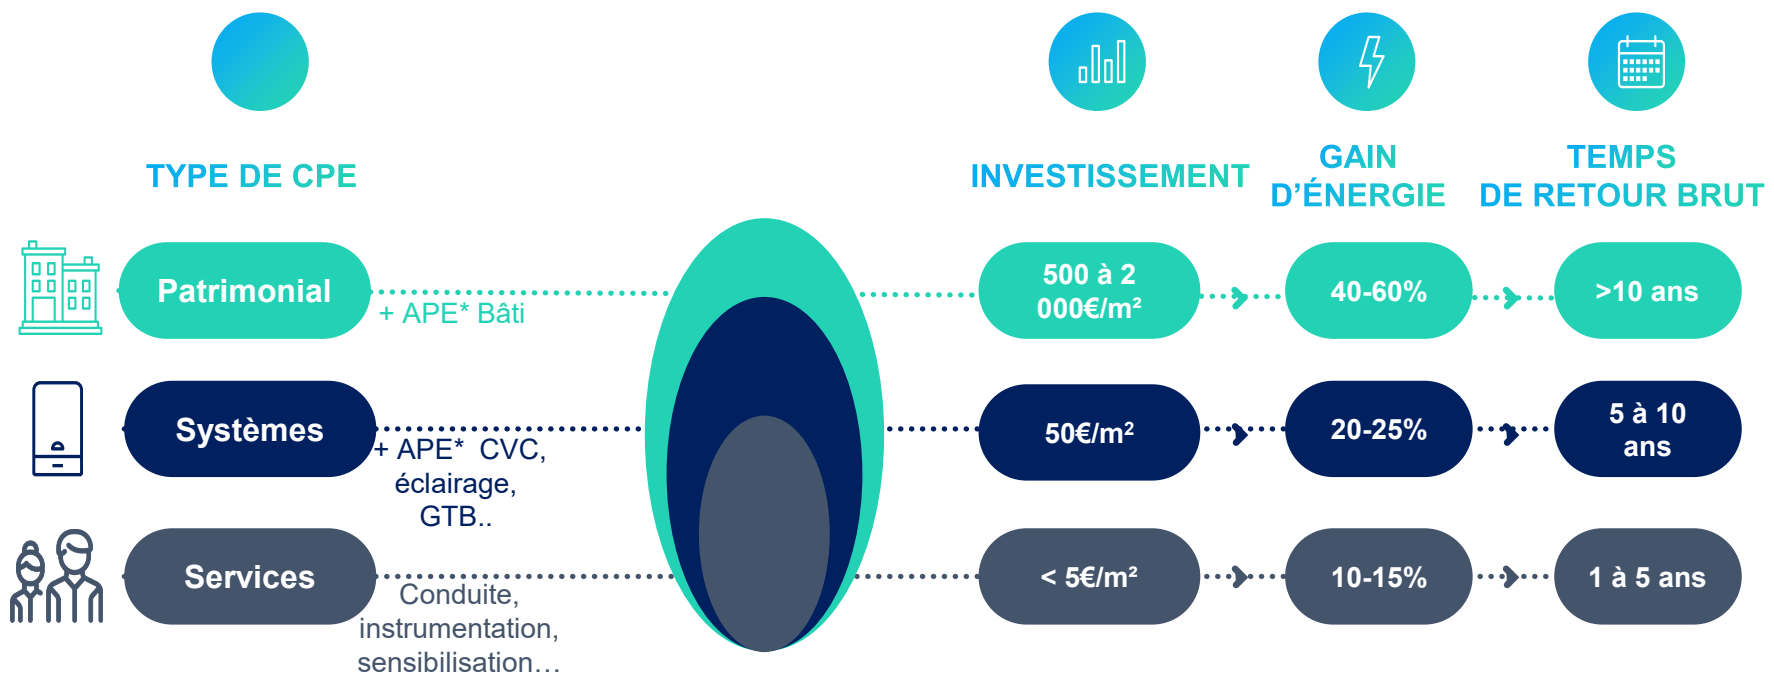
TYPE DE CPE

INVESTISSEMENT

GAIN D'ÉNERGIE

TEMPS DE RETOUR BRUT

Patrimonial

+ APE* Bâti

500 à 2 000€/m²

40-60%

>10 ans

Systèmes

+ APE* CVC, éclairage, GTB..

50€/m²

20-25%

5 à 10 ans

Services

Conduite, instrumentation, sensibilisation…

< 5€/m²

10-15%

1 à 5 ans